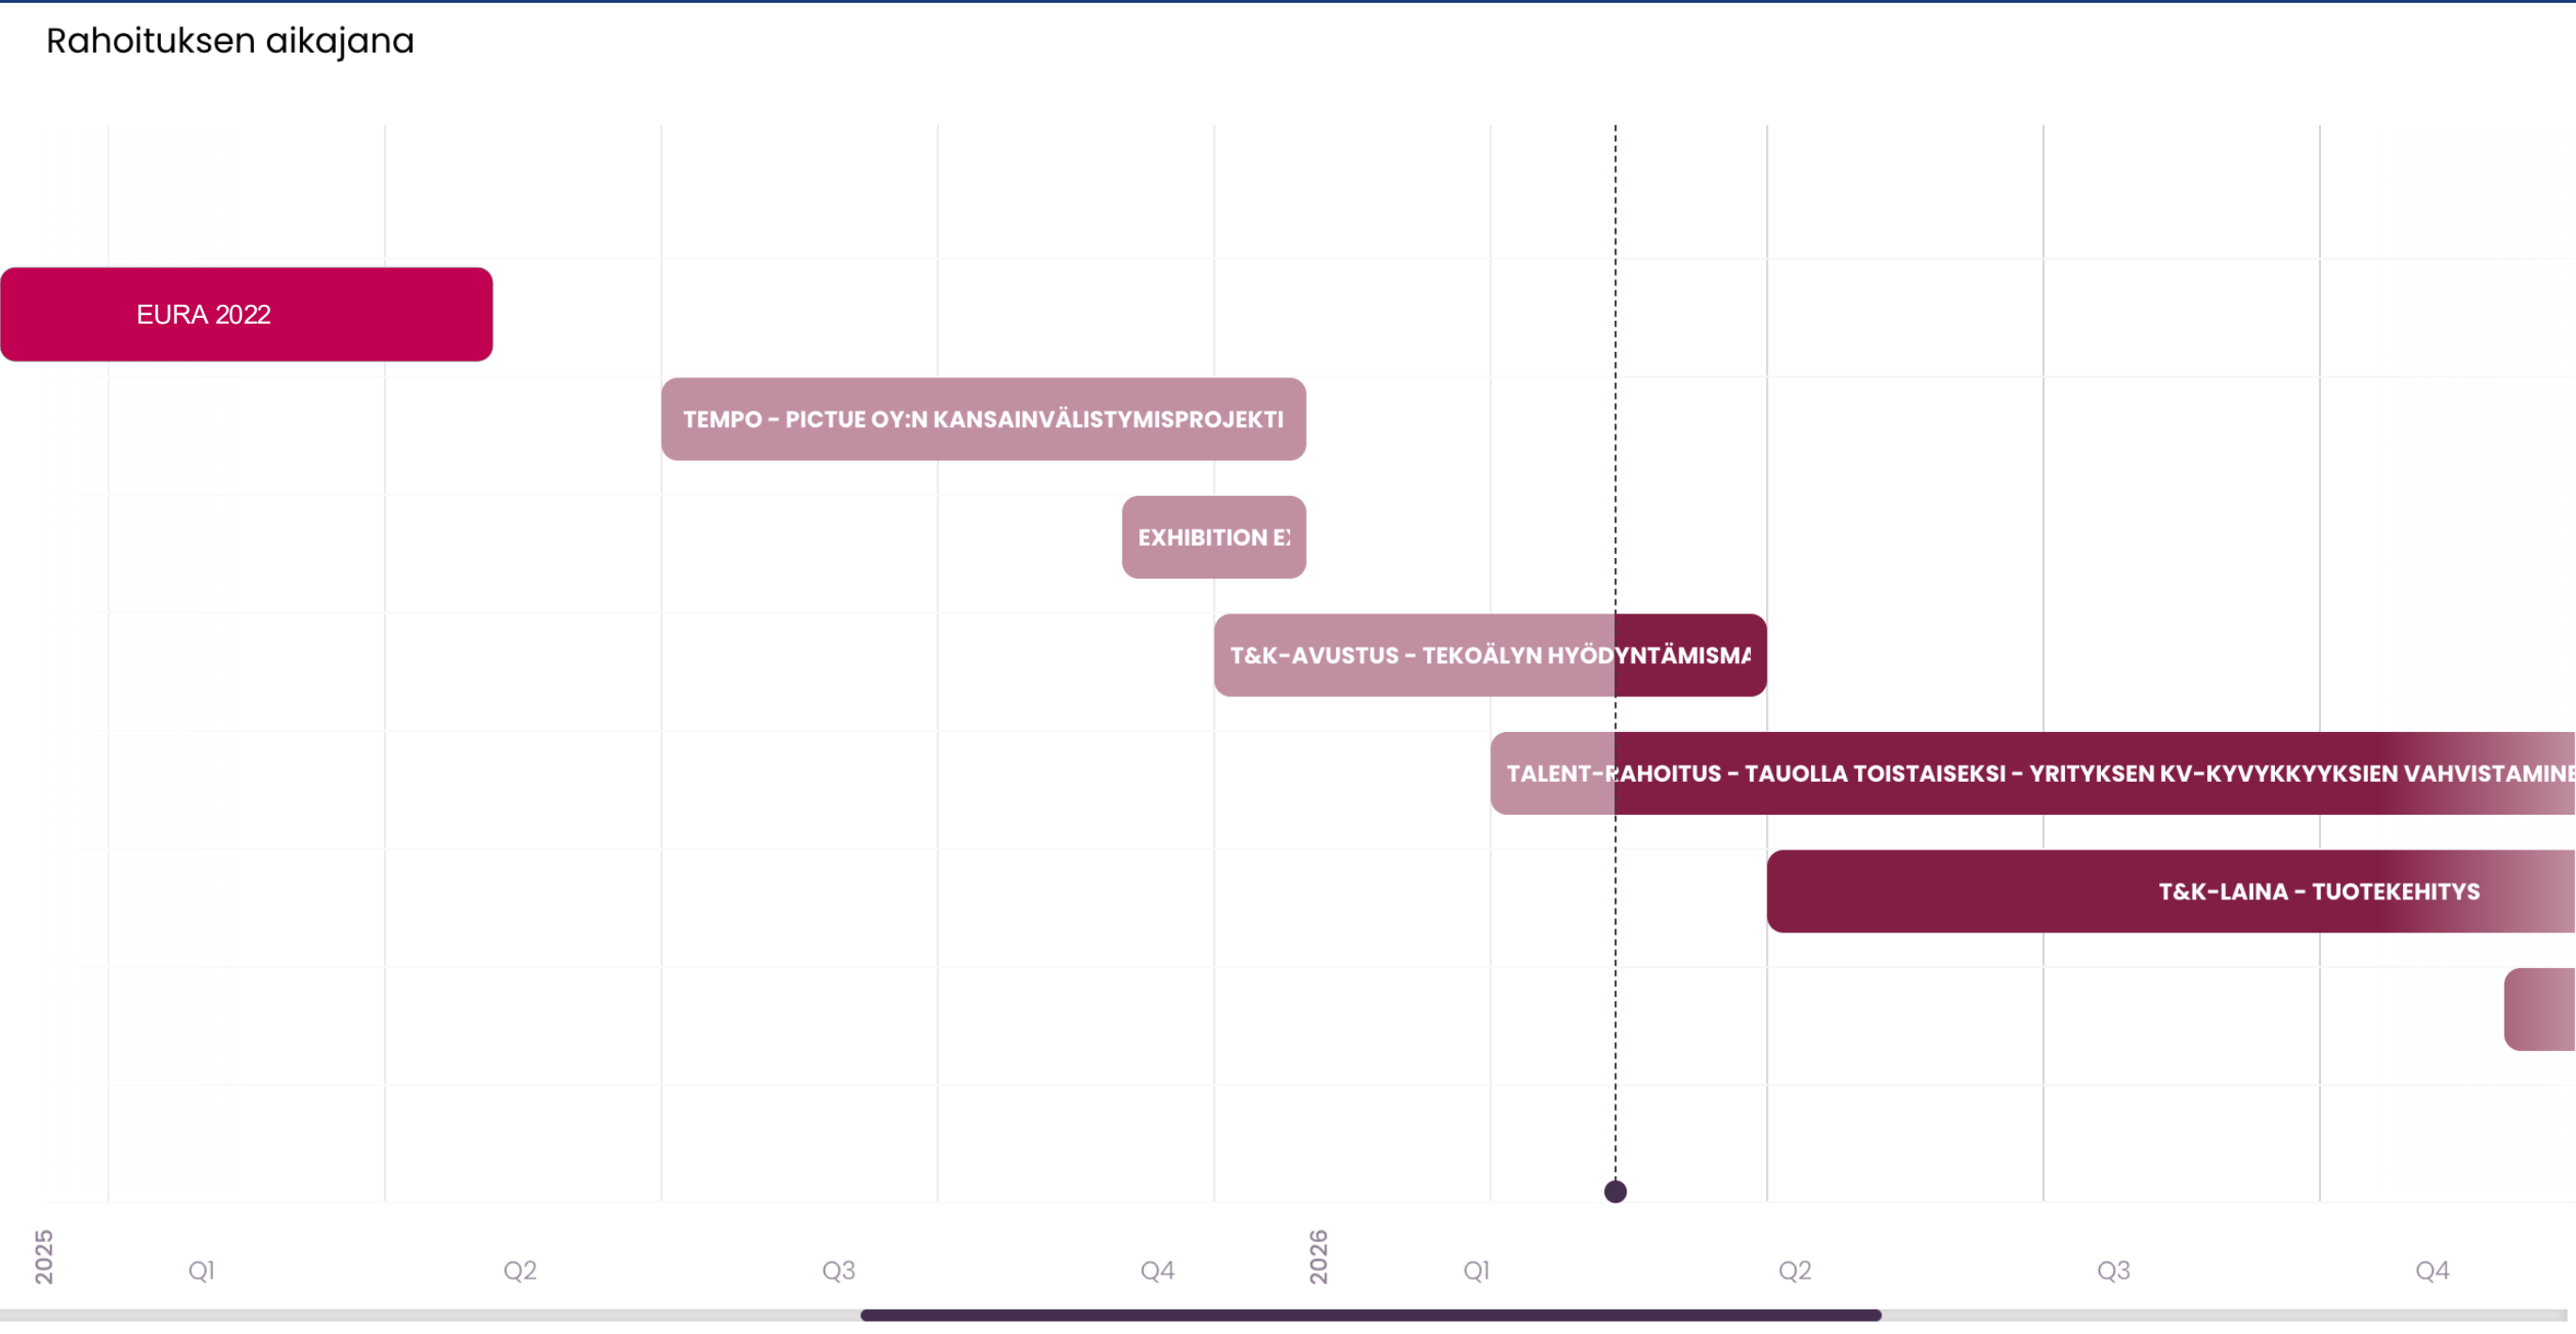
Rahoituksen aikajana

EURA 2022

TEMPO - PICTUE OY:N KANSAINVÄLISTYMISPROJEKTI

EXHIBITION E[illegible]

T&K-AVUSTUS - TEKOÄLYN HYÖDYNTÄMISMA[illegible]

TALENT-RAHOITUS - TAUOLLA TOISTAISEKSI - YRITYKSEN KV-KYVYKKYYKSIEN VAHVISTAMINE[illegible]

T&K-LAINA - TUOTEKEHITYS

2025 Q1 Q2 Q3 Q4 2026 Q1 Q2 Q3 Q4